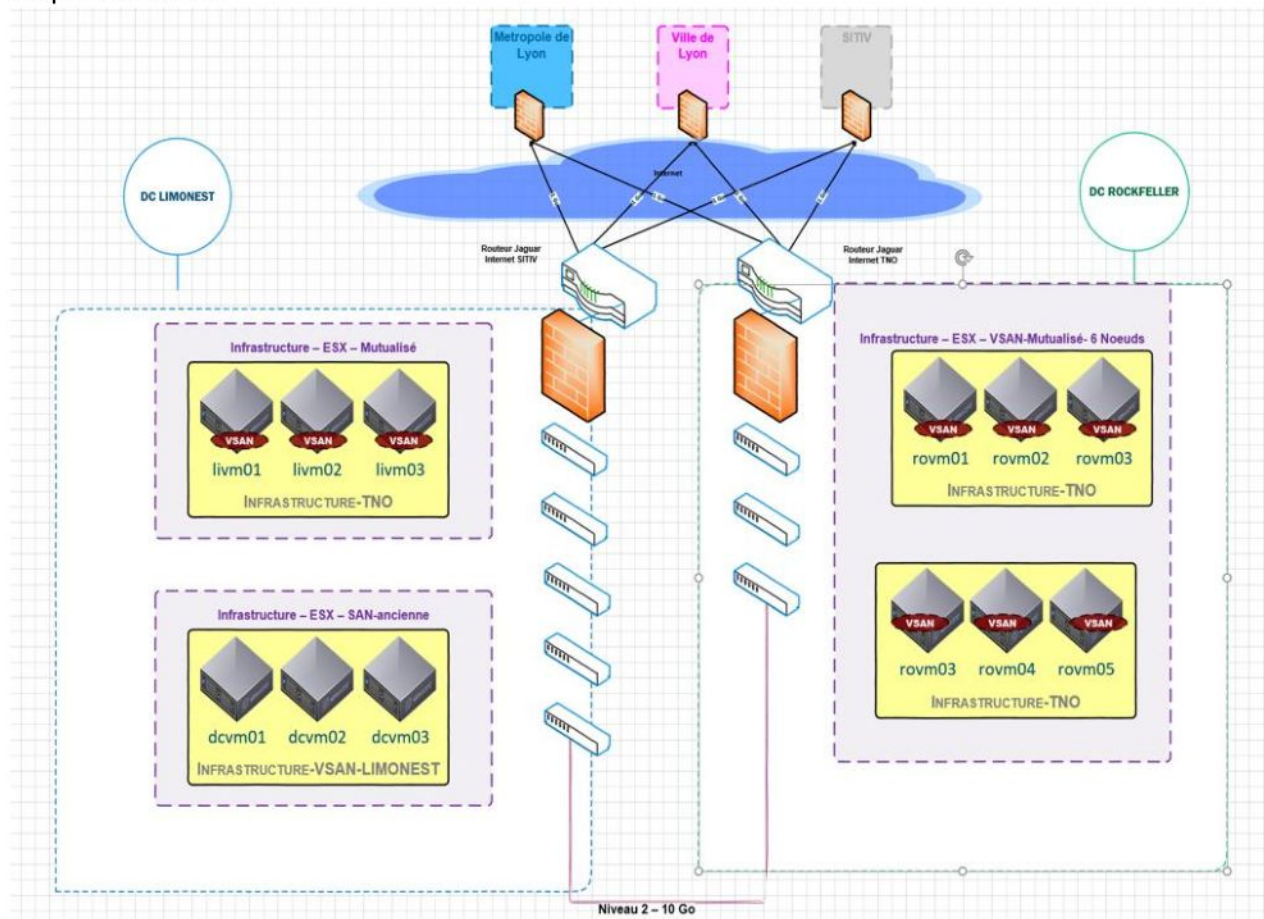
Metropole de Lyon

Ville de Lyon

SITIV

Internet

DC LIMONEST

DC ROCKFELLER

Routeur Jaguar Internet SITIV

Routeur Jaguar Internet TNO

Infrastructure – ESX – Mutualisé

VSAN VSAN VSAN

livm01 livm02 livm03

INFRASTRUCTURE-TNO

Infrastructure – ESX – SAN-ancienne

dcvm01 dcvm02 dcvm03

INFRASTRUCTURE-VSAN-LIMONEST

Infrastructure – ESX – VSAN-Mutualisé- 6 Noeuds

VSAN VSAN VSAN

rovm01 rovm02 rovm03

INFRASTRUCTURE-TNO

VSAN VSAN VSAN

rovm03 rovm04 rovm05

INFRASTRUCTURE-TNO

Niveau 2 – 10 Go